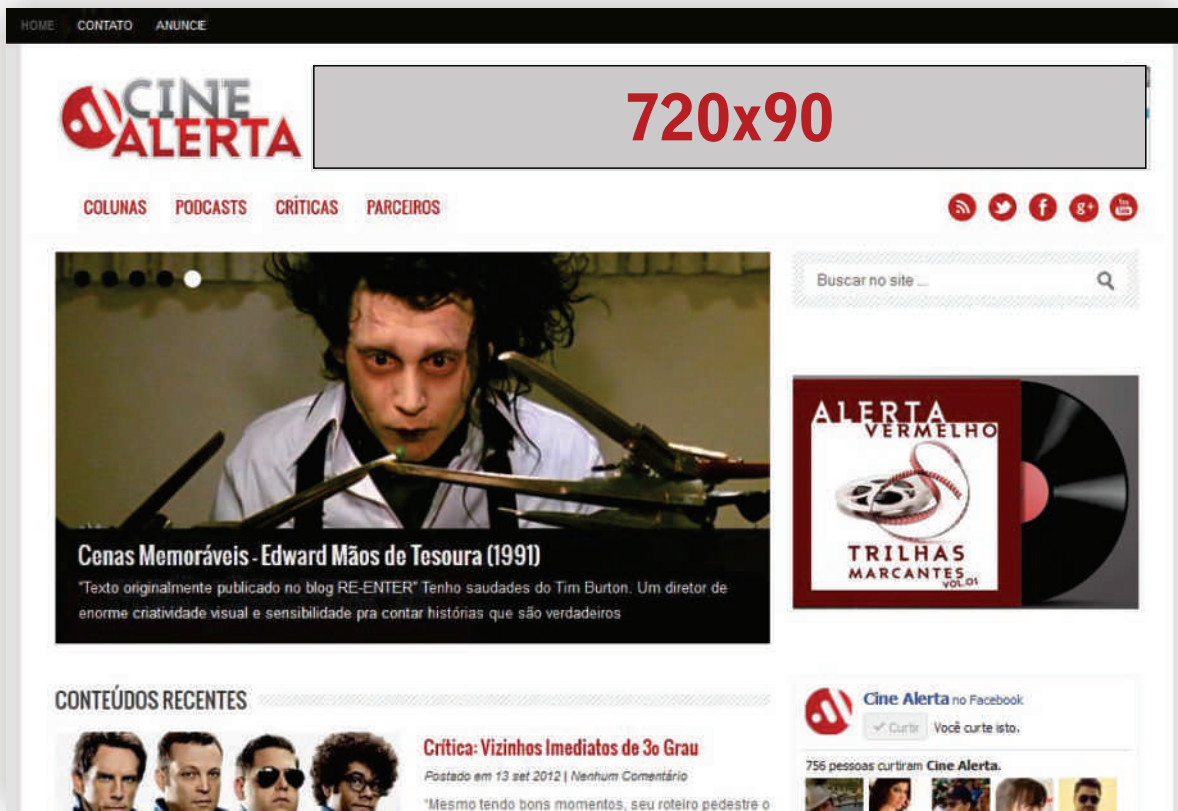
HOME CONTATO ANUNCIE

CINE ALERTA

720x90

COLUNAS PODCASTS CRÍTICAS PARCEIROS

Buscar no site ...

Cenas Memoráveis - Edward Mãos de Tesoura (1991)

"Texto originalmente publicado no blog RE-ENTER" Tenho saudades do Tim Burton. Um diretor de enorme criatividade visual e sensibilidade pra contar histórias que são verdadeiros

ALERTA VERMELHO

TRILHAS MARCANTES VOL.01

CONTEÚDOS RECENTES

Crítica: Vizinhos Imediatos de 3o Grau

Postado em 13 set 2012 | Nenhum Comentário

"Mesmo tendo bons momentos, seu roteiro pedestre o

Cine Alerta no Facebook

Curtir Você curte isto.

756 pessoas curtiram Cine Alerta.